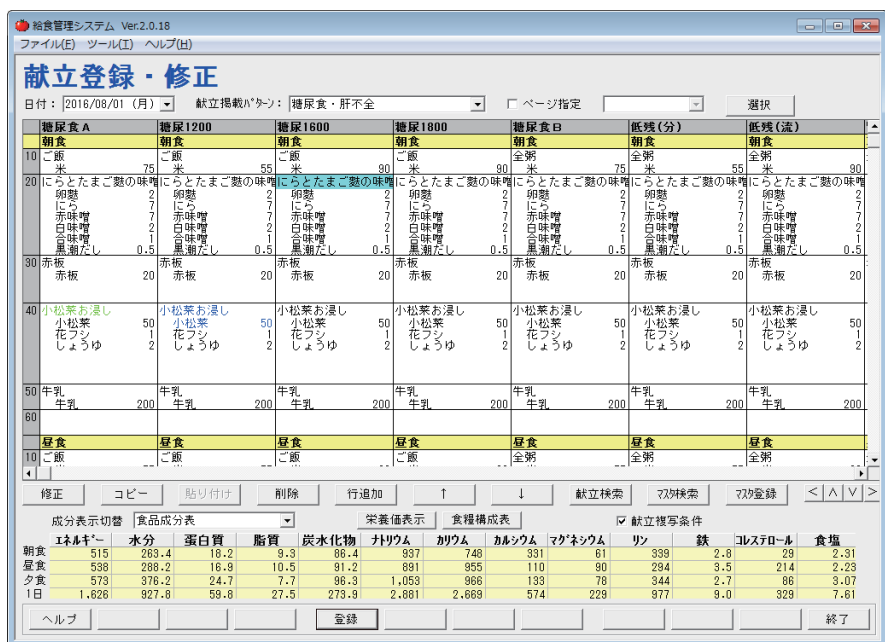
給食管理システム Ver.2.0.18

ファイル(F) ツール(T) ヘルプ(H)

献立登録・修正

日付：2016/08/01（月） 献立掲載ﾊﾟﾀｰﾝ：糖尿食・肝不全 ページ指定 選択

| | 糖尿食A | 糖尿1200 | 糖尿1600 | 糖尿1800 | 糖尿食B | 低残（分） | 低残（流） |
|---|---|---|---|---|---|---|---|
| | 朝食 | 朝食 | 朝食 | 朝食 | 朝食 | 朝食 | 朝食 |
| 10 | ご飯 米 75 | ご飯 米 55 | ご飯 米 90 | ご飯 米 90 | 全粥 米 75 | 全粥 米 55 | 全粥 米 90 |
| 20 | にらとたまご麩の味噌 卵麩 2 にら 7 赤味噌 7 白味噌 2 合味噌 1 黒潮だし 0.5 | にらとたまご麩の味噌 卵麩 2 にら 7 赤味噌 7 白味噌 2 合味噌 1 黒潮だし 0.5 | にらとたまご麩の味噌 卵麩 2 にら 7 赤味噌 7 白味噌 2 合味噌 1 黒潮だし 0.5 | にらとたまご麩の味噌 卵麩 2 にら 7 赤味噌 7 白味噌 2 合味噌 1 黒潮だし 0.5 | にらとたまご麩の味噌 卵麩 2 にら 7 赤味噌 7 白味噌 2 合味噌 1 黒潮だし 0.5 | にらとたまご麩の味噌 卵麩 2 にら 7 赤味噌 7 白味噌 2 合味噌 1 黒潮だし 0.5 | にらとたまご麩の味噌 卵麩 2 にら 7 赤味噌 7 白味噌 2 合味噌 1 黒潮だし 0.5 |
| 30 | 赤板 赤板 20 | 赤板 赤板 20 | 赤板 赤板 20 | 赤板 赤板 20 | 赤板 赤板 20 | 赤板 赤板 20 | 赤板 赤板 20 |
| 40 | 小松菜お浸し 小松菜 50 花フシ 1 しょうゆ 2 | 小松菜お浸し 小松菜 50 花フシ 1 しょうゆ 2 | 小松菜お浸し 小松菜 50 花フシ 1 しょうゆ 2 | 小松菜お浸し 小松菜 50 花フシ 1 しょうゆ 2 | 小松菜お浸し 小松菜 50 花フシ 1 しょうゆ 2 | 小松菜お浸し 小松菜 50 花フシ 1 しょうゆ 2 | 小松菜お浸し 小松菜 50 花フシ 1 しょうゆ 2 |
| 50 | 牛乳 牛乳 200 | 牛乳 牛乳 200 | 牛乳 牛乳 200 | 牛乳 牛乳 200 | 牛乳 牛乳 200 | 牛乳 牛乳 200 | 牛乳 牛乳 200 |
| 60 | | | | | | | |
| | 昼食 | 昼食 | 昼食 | 昼食 | 昼食 | 昼食 | 昼食 |
| 10 | ご飯 | ご飯 | ご飯 | ご飯 | 全粥 | 全粥 | 全粥 |

修正 コピー 貼り付け 削除 行追加 ↑ ↓ 献立検索 ﾏｽﾀ検索 ﾏｽﾀ登録 < ∧ ∨ >

成分表示切替 食品成分表 栄養価表示 食種構成表 献立複写条件

| | ｴﾈﾙｷﾞｰ | 水分 | 蛋白質 | 脂質 | 炭水化物 | ﾅﾄﾘｳﾑ | ｶﾘｳﾑ | ｶﾙｼｳﾑ | ﾏｸﾞﾈｼｳﾑ | リン | 鉄 | ｺﾚｽﾃﾛｰﾙ | 食塩 |
|---|---|---|---|---|---|---|---|---|---|---|---|---|---|
| 朝食 | 515 | 263.4 | 18.2 | 9.3 | 86.4 | 937 | 748 | 331 | 61 | 339 | 2.8 | 29 | 2.31 |
| 昼食 | 538 | 288.2 | 16.9 | 10.5 | 91.2 | 891 | 955 | 110 | 90 | 294 | 3.5 | 214 | 2.23 |
| 夕食 | 573 | 376.2 | 24.7 | 7.7 | 96.3 | 1,053 | 966 | 133 | 78 | 344 | 2.7 | 86 | 3.07 |
| 1日 | 1,626 | 927.8 | 59.8 | 27.5 | 273.9 | 2,881 | 2,669 | 574 | 229 | 977 | 9.0 | 329 | 7.61 |

ヘルプ 登録 終了